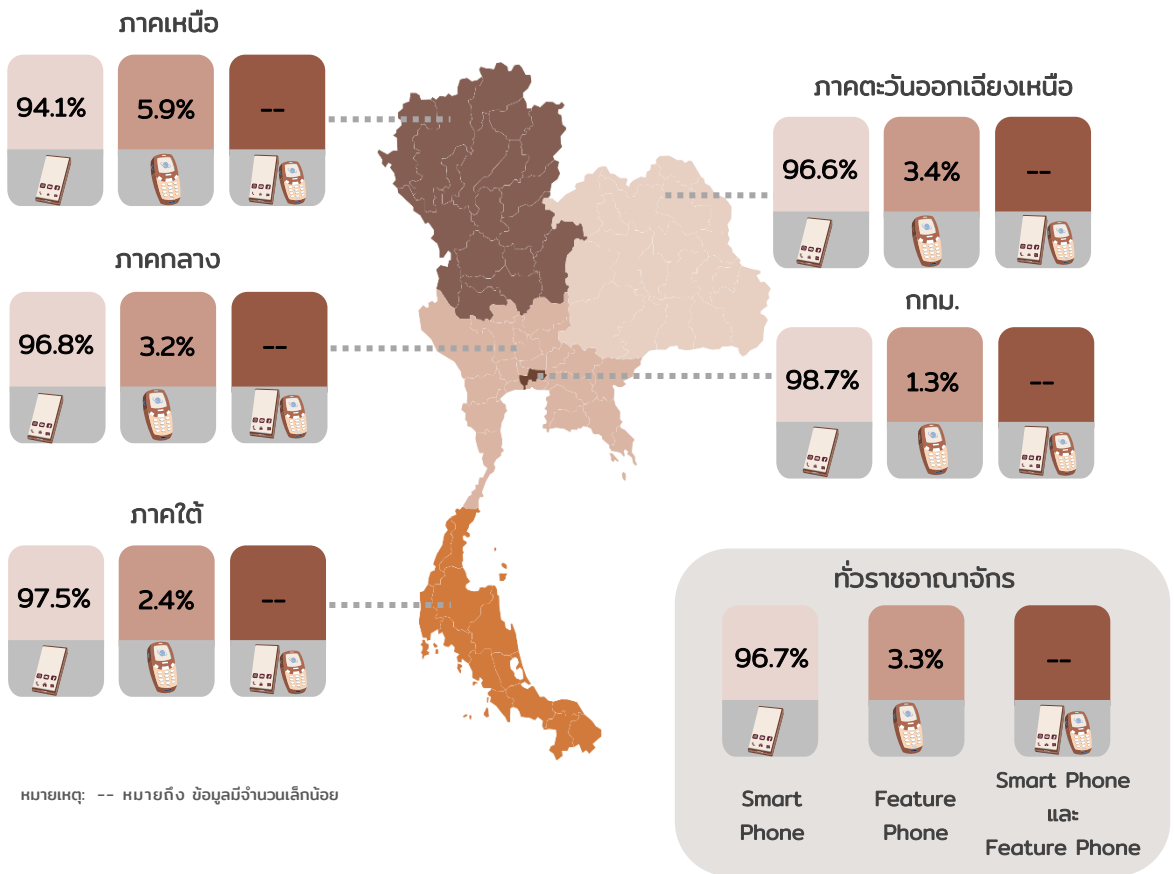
ภาคเหนือ

94.1%

5.9%

--

ภาคตะวันออกเฉียงเหนือ

96.6%

3.4%

--

ภาคกลาง

96.8%

3.2%

--

กทม.

98.7%

1.3%

--

ภาคใต้

97.5%

2.4%

--

ทั่วราชอาณาจักร

96.7%

3.3%

--

Smart Phone

Feature Phone

Smart Phone และ Feature Phone

หมายเหตุ: -- หมายถึง ข้อมูลมีจำนวนเล็กน้อย